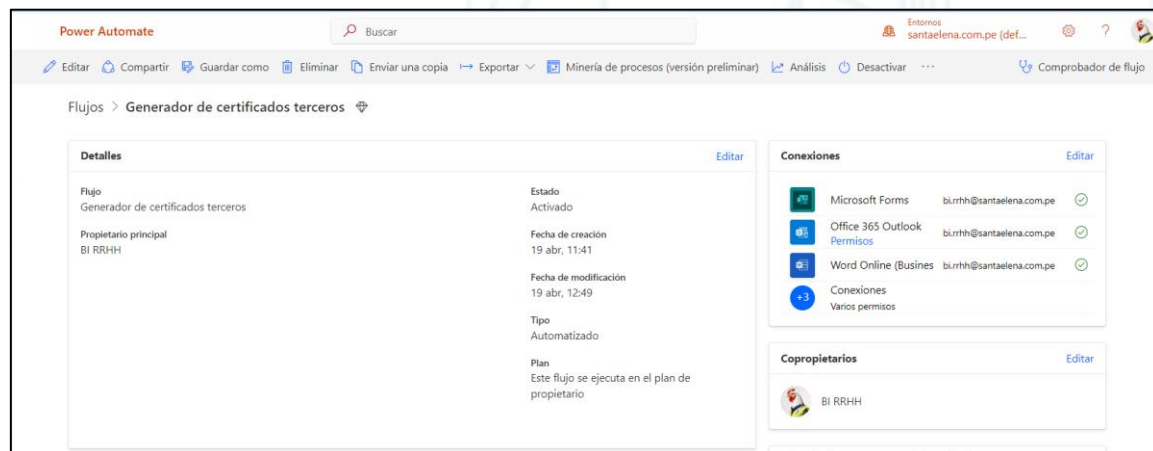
Power Automate

Buscar

Entornos
santaelena.com.pe (def...

?

Editar Compartir Guardar como Eliminar Enviar una copia Exportar Minería de procesos (versión preliminar) Análisis Desactivar ··· Comprobador de flujo

Flujos > Generador de certificados terceros

Detalles

Editar

Flujo
Generador de certificados terceros

Propietario principal
BI RRHH

Estado
Activado

Fecha de creación
19 abr, 11:41

Fecha de modificación
19 abr, 12:49

Tipo
Automatizado

Plan
Este flujo se ejecuta en el plan de propietario

Conexiones

Editar

Microsoft Forms bi.rrhh@santaelena.com.pe

Office 365 Outlook
Permisos
bi.rrhh@santaelena.com.pe

Word Online (Busines bi.rrhh@santaelena.com.pe

+3
Conexiones
Varios permisos

Copropietarios

Editar

BI RRHH